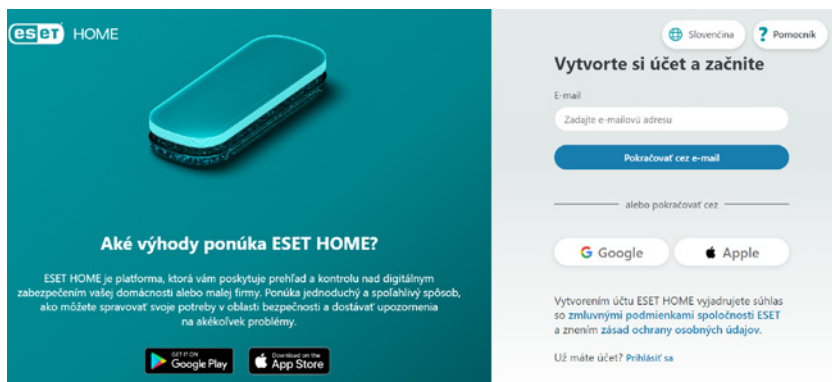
eset HOME

Aké výhody ponúka ESET HOME?

ESET HOME je platforma, ktorá vám poskytuje prehľad a kontrolu nad digitálnym zabezpečením vašej domácnosti alebo malej firmy. Ponúka jednoduchý a spoľahlivý spôsob, ako môžete spravovať svoje potreby v oblasti bezpečnosti a dostávať upozornenia na akékoľvek problémy.

GET IT ON Google Play

Download on the App Store

Slovenčina

Pomocník

Vytvorte si účet a začnite

E-mail

Zadajte e-mailovú adresu

Pokračovať cez e-mail

alebo pokračovať cez

Google

Apple

Vytvorením účtu ESET HOME vyjadrujete súhlas so zmluvnými podmienkami spoločnosti ESET a znením zásad ochrany osobných údajov.

Už máte účet? Prihlásiť sa